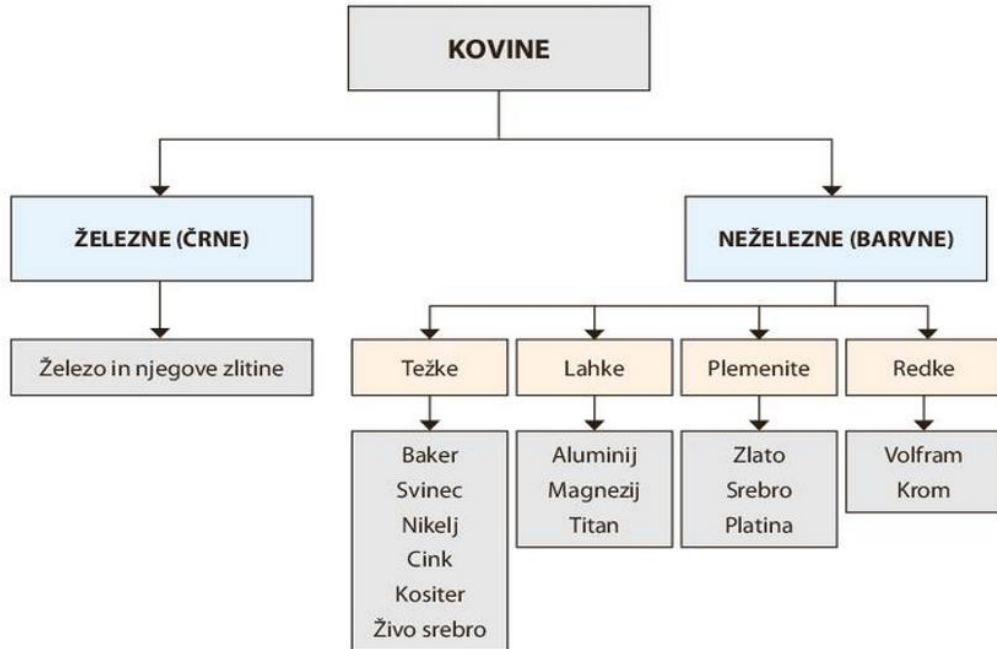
KOVINE

ŽELEZNE (ČRNE)

NEŽELEZNE (BARVNE)

Železo in njegove zlitine

Težke

Lahke

Plemenite

Redke

Baker
Svinec
Nikelj
Cink
Kositer
Živo srebro

Aluminij
Magnezij
Titan

Zlato
Srebro
Platina

Volfram
Krom